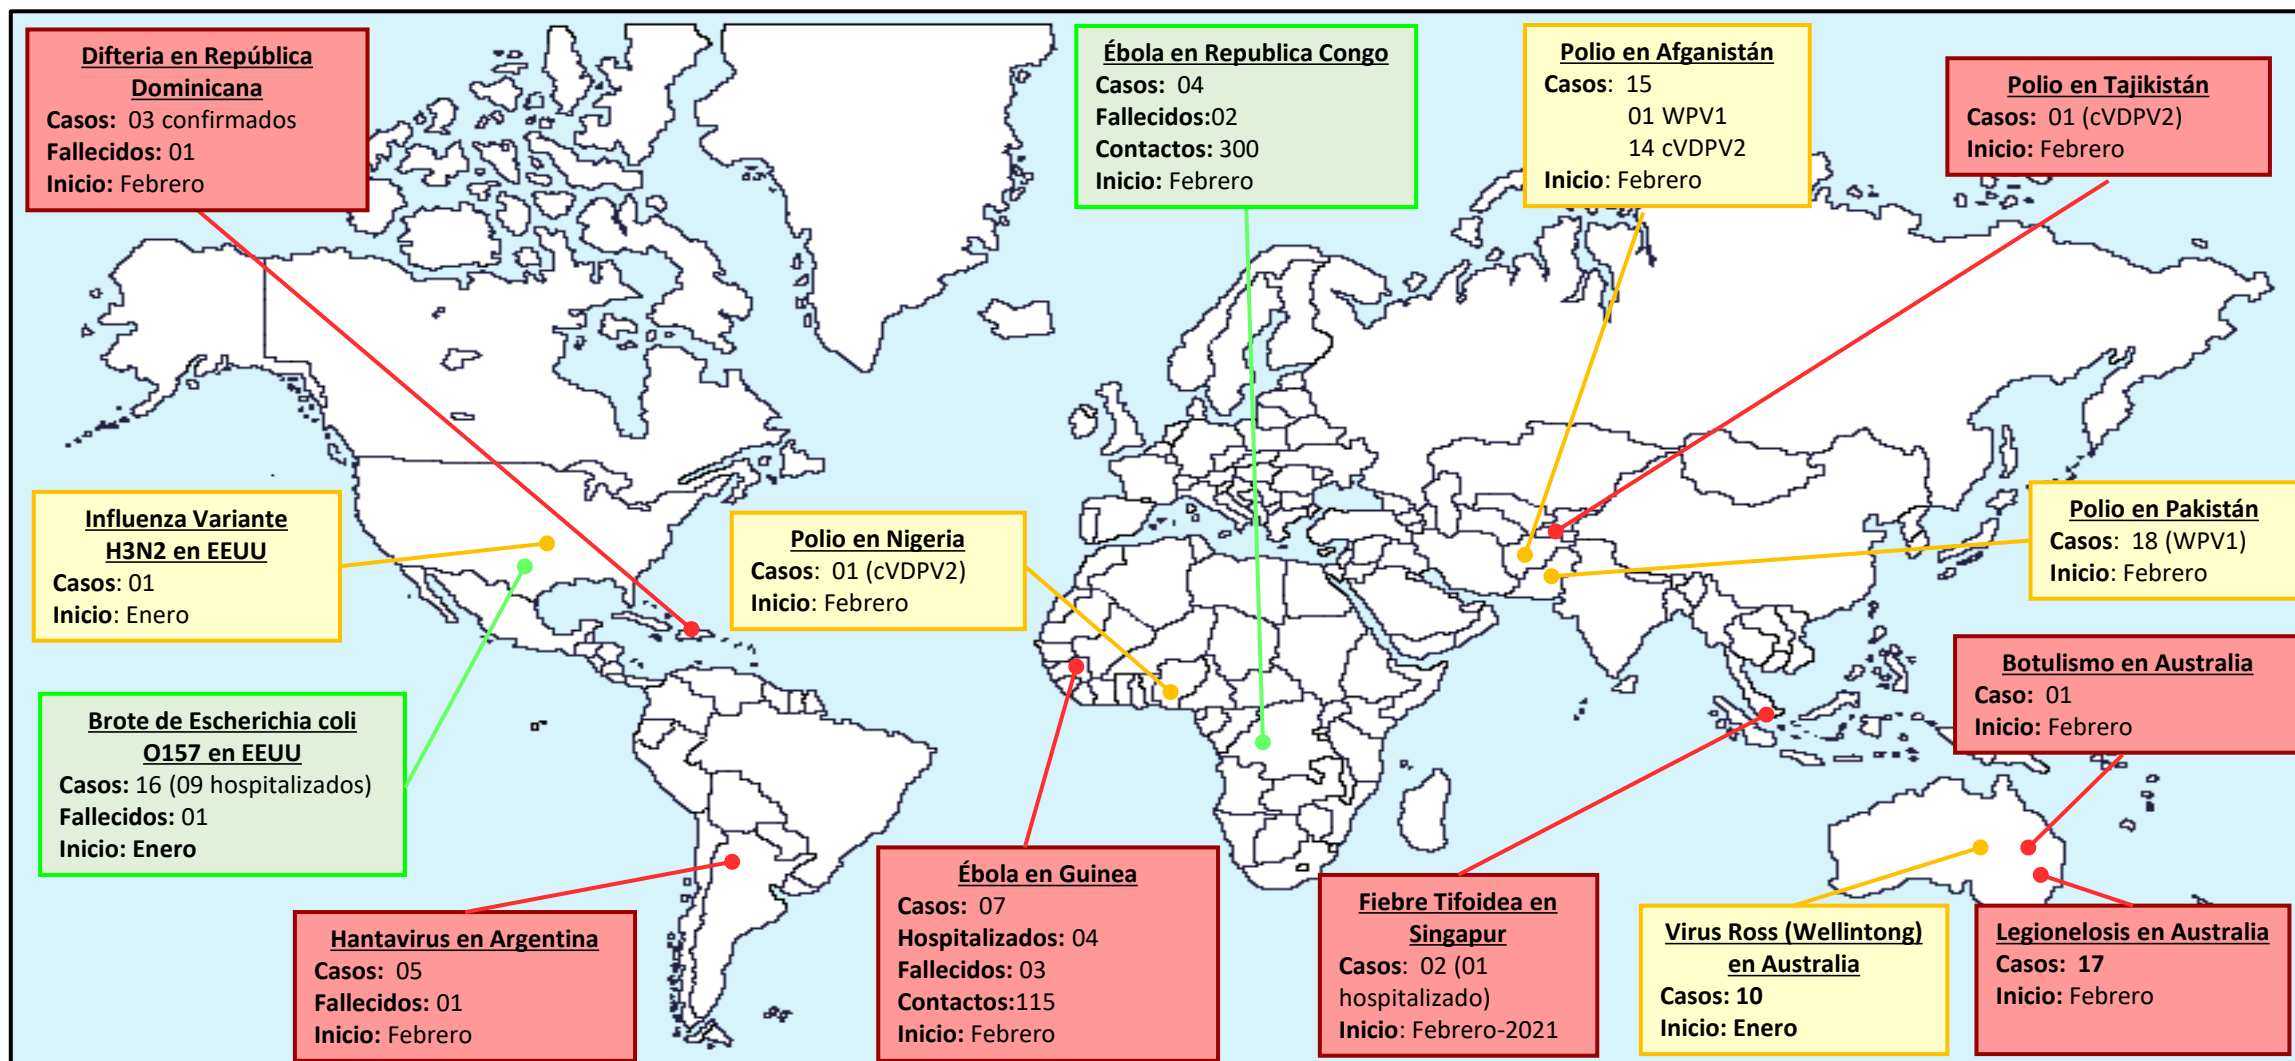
Difteria en República Dominicana
Casos: 03 confirmados
Fallecidos: 01
Inicio: Febrero

Ébola en Republica Congo
Casos: 04
Fallecidos:02
Contactos: 300
Inicio: Febrero

Polio en Afganistán
Casos: 15
01 WPV1
14 cVDPV2
Inicio: Febrero

Polio en Tajikistán
Casos: 01 (cVDPV2)
Inicio: Febrero

Influenza Variante H3N2 en EEUU
Casos: 01
Inicio: Enero

Polio en Nigeria
Casos: 01 (cVDPV2)
Inicio: Febrero

Polio en Pakistán
Casos: 18 (WPV1)
Inicio: Febrero

Botulismo en Australia
Caso: 01
Inicio: Febrero

Brote de Escherichia coli O157 en EEUU
Casos: 16 (09 hospitalizados)
Fallecidos: 01
Inicio: Enero

Ébola en Guinea
Casos: 07
Hospitalizados: 04
Fallecidos: 03
Contactos:115
Inicio: Febrero

Fiebre Tifoidea en Singapur
Casos: 02 (01 hospitalizado)
Inicio: Febrero-2021

Virus Ross (Wellintong) en Australia
Casos: 10
Inicio: Enero

Legionelosis en Australia
Casos: 17
Inicio: Febrero

Hantavirus en Argentina
Casos: 05
Fallecidos: 01
Inicio: Febrero